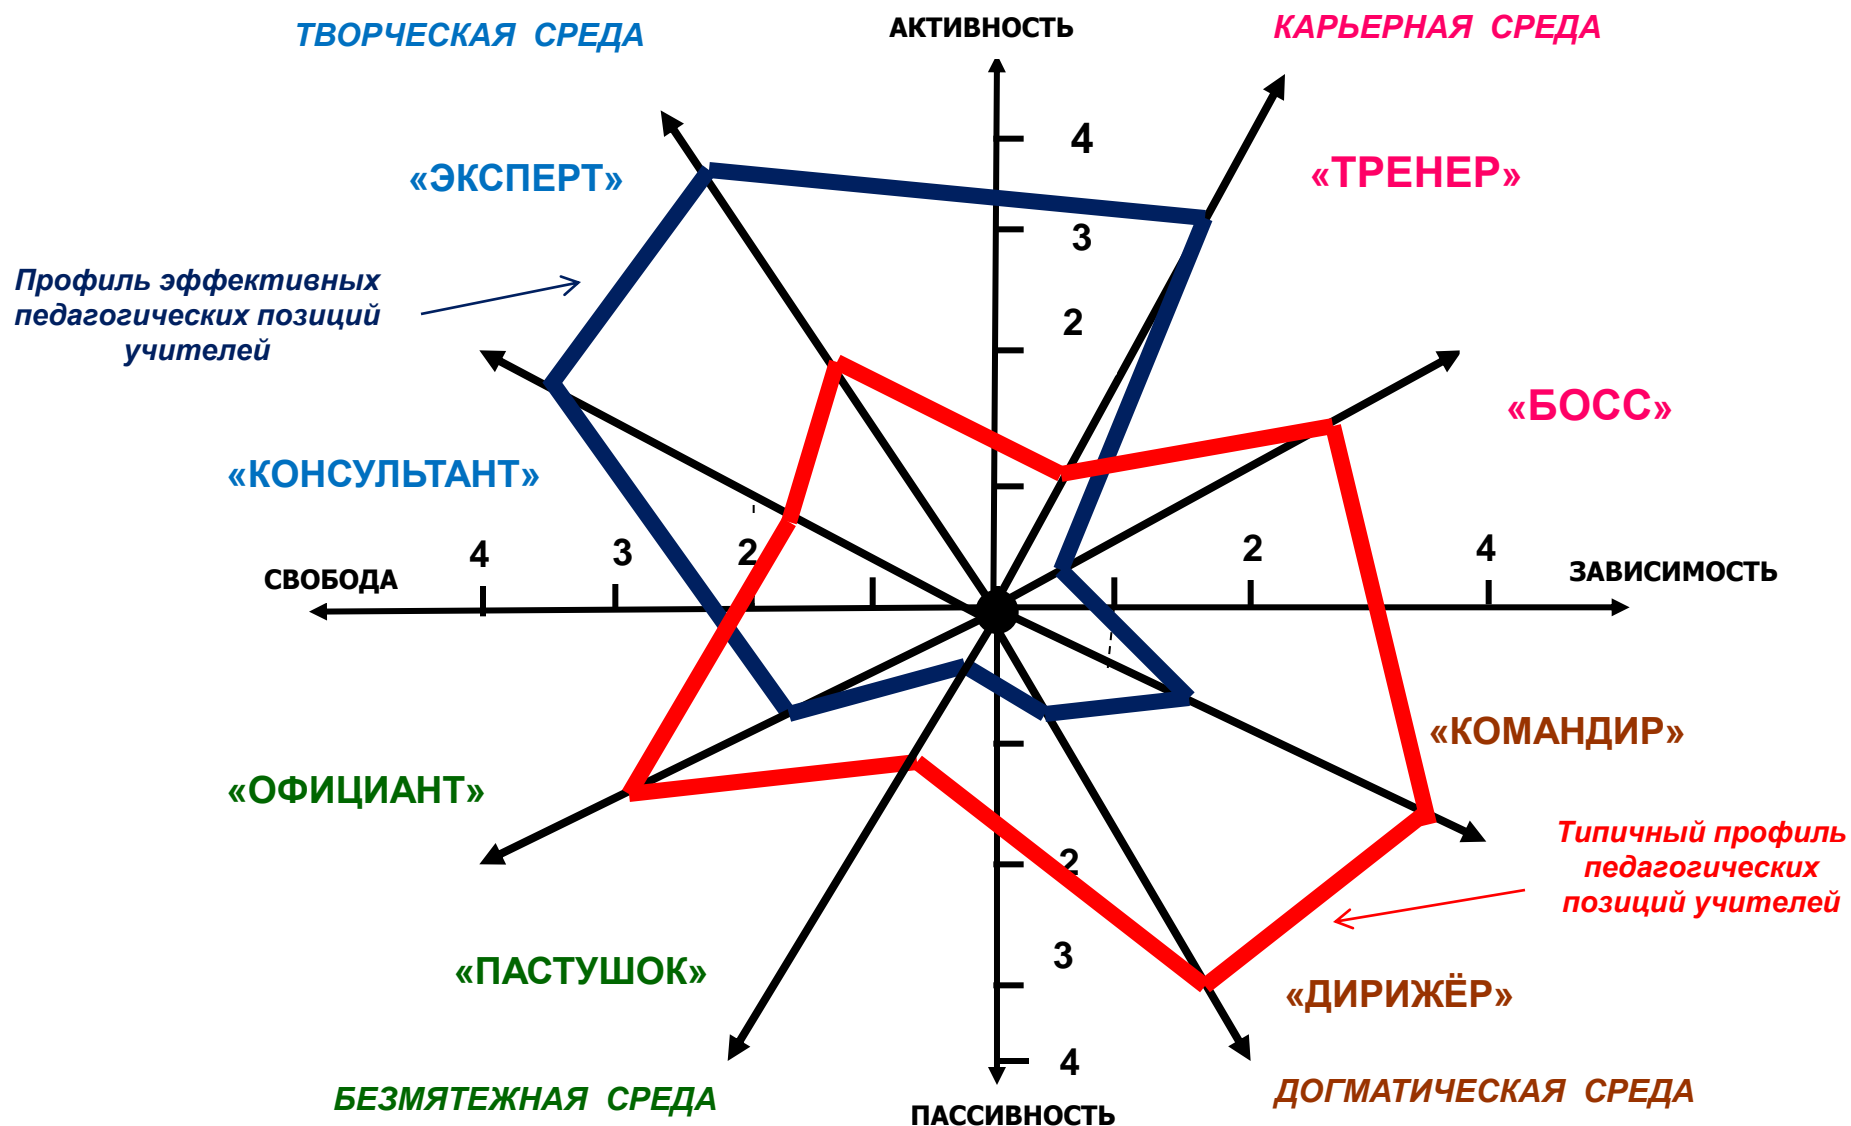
ТВОРЧЕСКАЯ СРЕДА

АКТИВНОСТЬ

КАРЬЕРНАЯ СРЕДА

4

«ЭКСПЕРТ»

«ТРЕНЕР»

3

Профиль эффективных педагогических позиций учителей

2

«БОСС»

«КОНСУЛЬТАНТ»

СВОБОДА

4

3

2

2

4

ЗАВИСИМОСТЬ

«КОМАНДИР»

«ОФИЦИАНТ»

Типичный профиль педагогических позиций учителей

2

3

«ПАСТУШОК»

«ДИРИЖЁР»

4

БЕЗМЯТЕЖНАЯ СРЕДА

ПАССИВНОСТЬ

ДОГМАТИЧЕСКАЯ СРЕДА